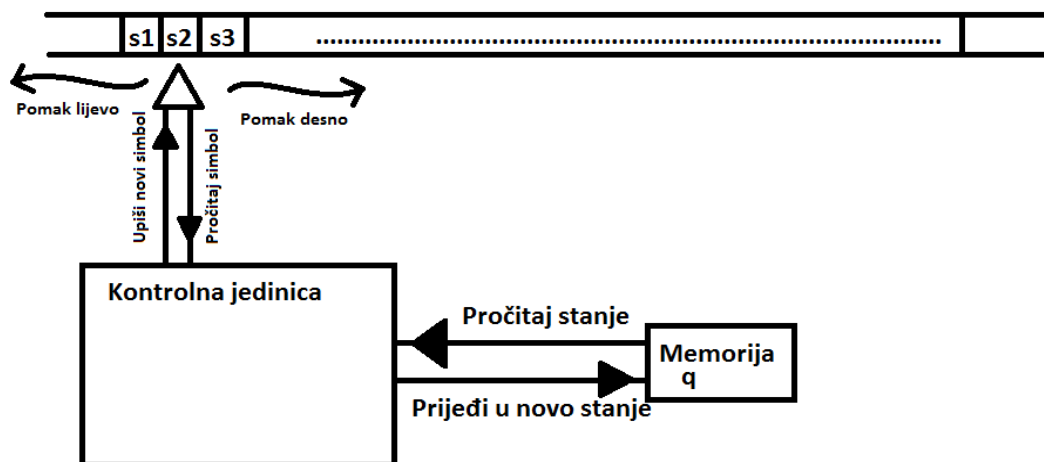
s1 s2 s3 ..........................................................

Pomak lijevo

Pomak desno

Upiši novi simbol

Pročitaj simbol

Kontrolna jedinica

Pročitaj stanje

Memorija q

Prijeđi u novo stanje